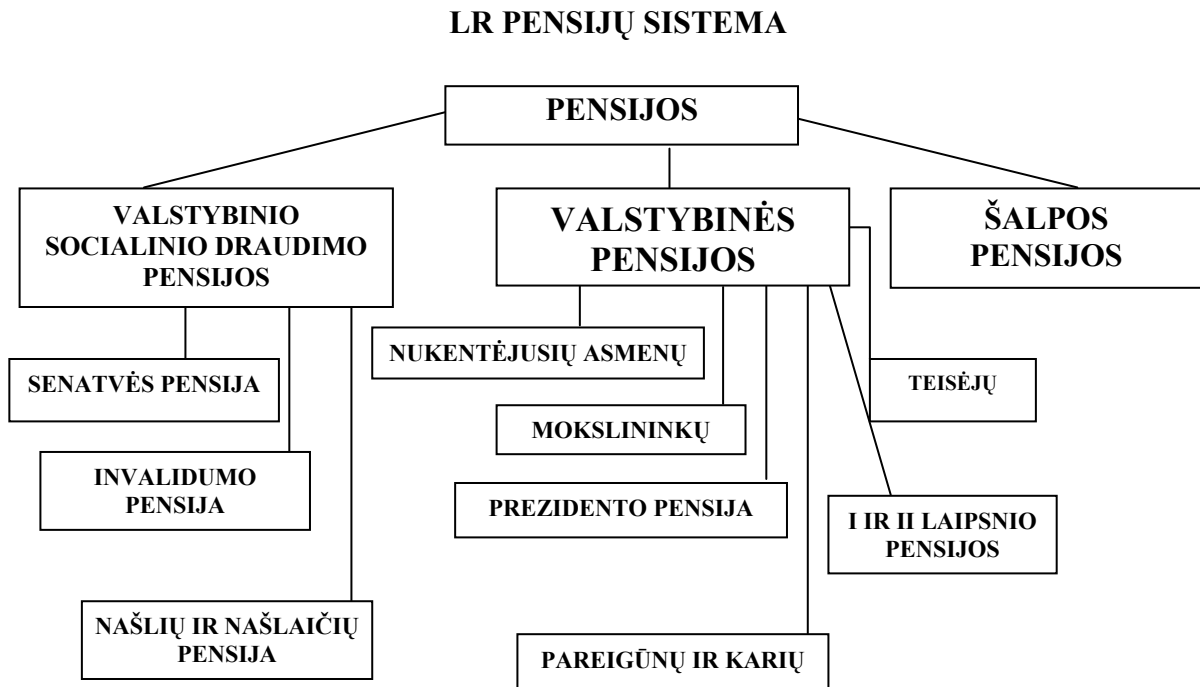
LR PENSIJŲ SISTEMA

PENSIJOS

VALSTYBINIO SOCIALINIO DRAUDIMO PENSIJOS

VALSTYBINĖS PENSIJOS

ŠALPOS PENSIJOS

SENATVĖS PENSIJA

INVALIDUMO PENSIJA

NAŠLIŲ IR NAŠLAIČIŲ PENSIJA

NUKENTĖJUSIŲ ASMENŲ

MOKSLININKŲ

PREZIDENTO PENSIJA

PAREIGŪNŲ IR KARIŲ

TEISĖJŲ

I IR II LAIPSNIO PENSIJOS